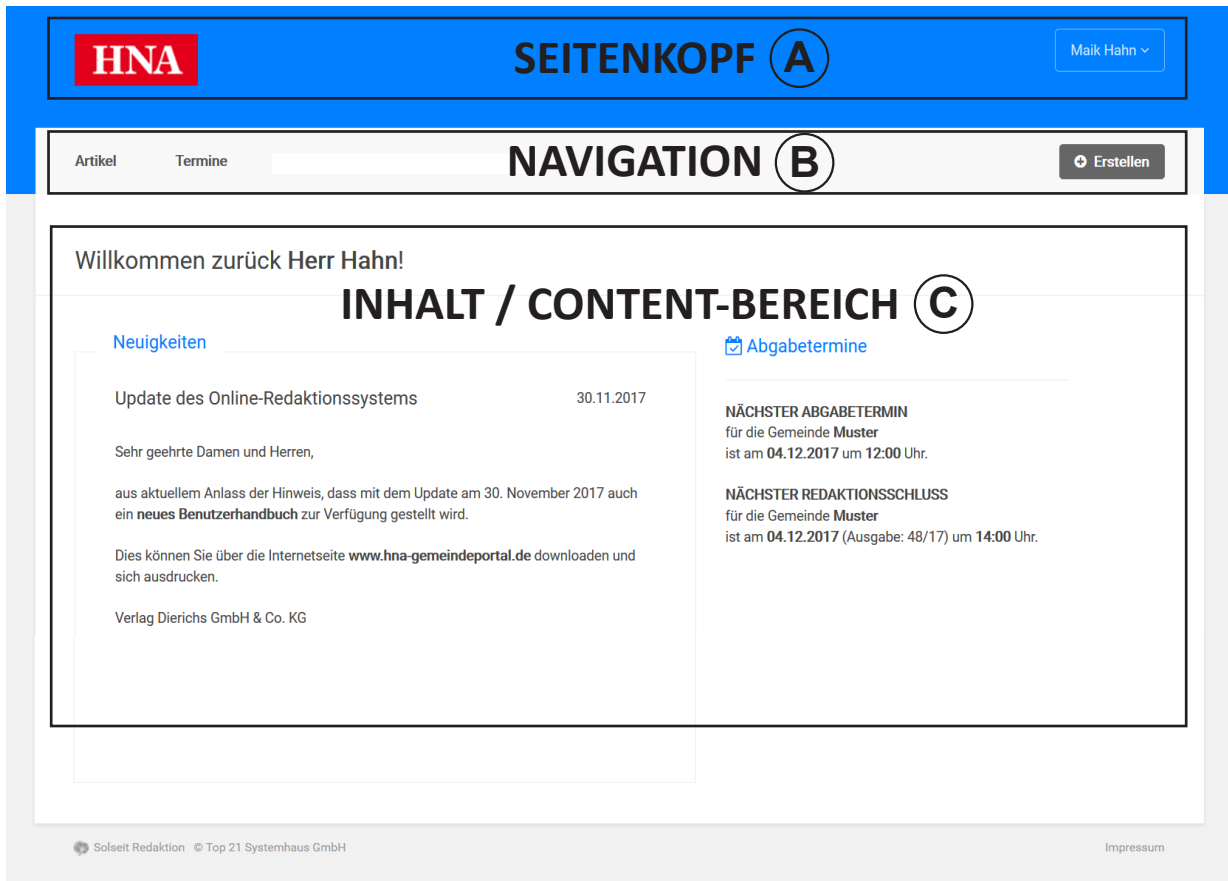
HNA

SEITENKOPF Ⓐ

Maik Hahn

Artikel Termine

NAVIGATION Ⓑ

Erstellen

Willkommen zurück Herr Hahn!

INHALT / CONTENT-BEREICH Ⓒ

Neuigkeiten

Update des Online-Redaktionssystems 30.11.2017

Sehr geehrte Damen und Herren,

aus aktuellem Anlass der Hinweis, dass mit dem Update am 30. November 2017 auch ein neues Benutzerhandbuch zur Verfügung gestellt wird.

Dies können Sie über die Internetseite www.hna-gemeindeportal.de downloaden und sich ausdrucken.

Verlag Dierichs GmbH & Co. KG

Abgabetermine

NÄCHSTER ABGABETERMIN
für die Gemeinde Muster
ist am 04.12.2017 um 12:00 Uhr.

NÄCHSTER REDAKTIONSSCHLUSS
für die Gemeinde Muster
ist am 04.12.2017 (Ausgabe: 48/17) um 14:00 Uhr.

Solseit Redaktion © Top 21 Systemhaus GmbH

Impressum